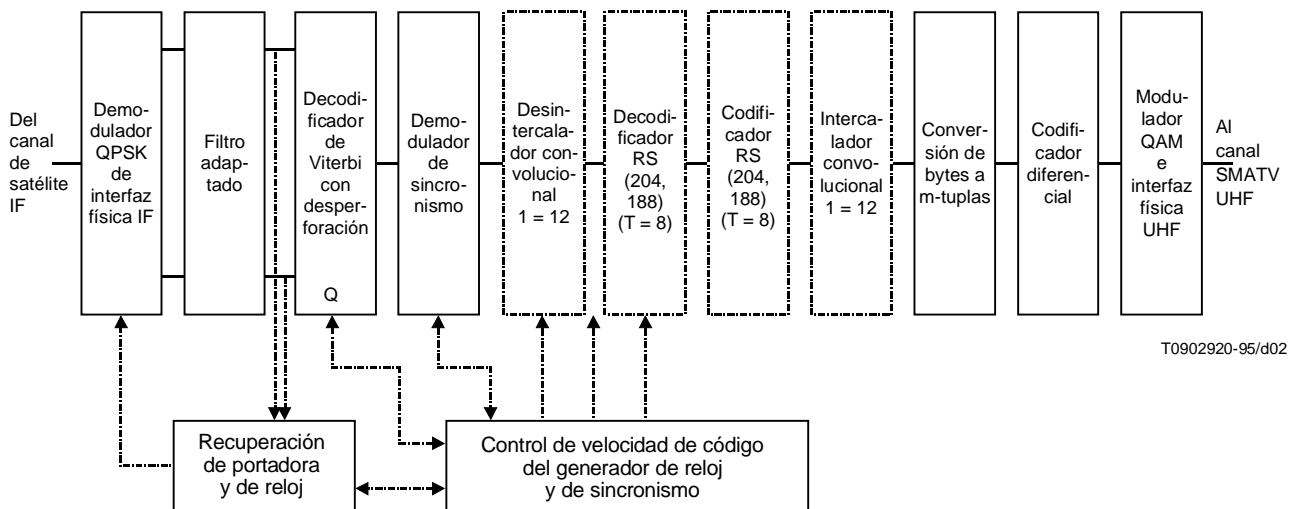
Del canal de satélite IF

Demodulador QPSK de interfaz física IF

Filtro adaptado

Decodificador de Viterbi con desperforación

Q

Demodulador de sincronismo

Desintercalador convolucional 1 = 12

Decodificador RS (204, 188) (T = 8)

Codificador RS (204, 188) (T = 8)

Intercalador convolucional 1 = 12

Conversión de bytes a m-tuplas

Codificador diferencial

Modulador QAM e interfaz física UHF

Al canal SMATV UHF

T0902920-95/d02

Recuperación de portadora y de reloj

Control de velocidad de código del generador de reloj y de sincronismo